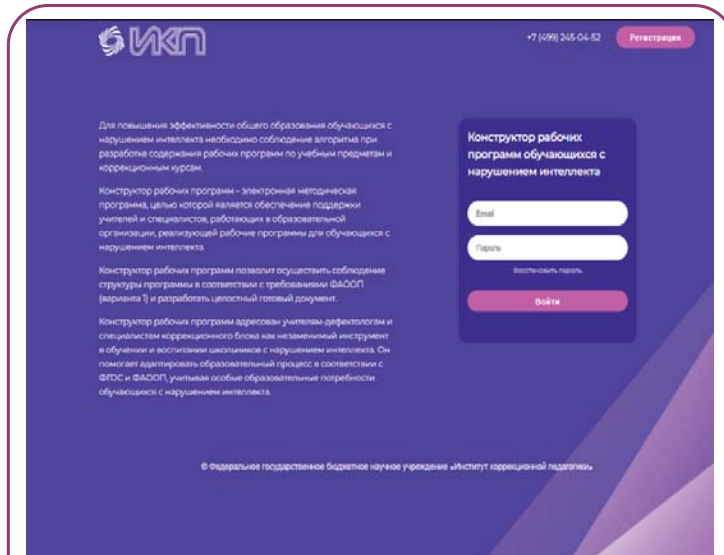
ИКП

+7 (499) 245-04-52

Регистрация

Для повышения эффективности общего образования обучающихся с нарушением интеллекта необходимо соблюдение алгоритма при разработке содержания рабочих программ по учебным предметам и коррекционным курсам.

Конструктор рабочих программ – электронная методическая программа, целью которой является обеспечение поддержки учителей и специалистов, работающих в образовательной организации, реализующей рабочие программы для обучающихся с нарушением интеллекта.

Конструктор рабочих программ позволит осуществить соблюдение структуры программы в соответствии с требованиями ФАООП (варианта 1) и разработать целостный готовый документ.

Конструктор рабочих программ адресован учителям-дефектологам и специалистам коррекционного блока как незаменимый инструмент в обучении и воспитании школьников с нарушением интеллекта. Он помогает адаптировать образовательный процесс в соответствии с ФГОС и ФАООП, учитывая особые образовательные потребности обучающихся с нарушением интеллекта.

Конструктор рабочих программ обучающихся с нарушением интеллекта

Email

Пароль

Восстановить пароль

Войти

© Федеральное государственное бюджетное научное учреждение «Институт коррекционной педагогики»